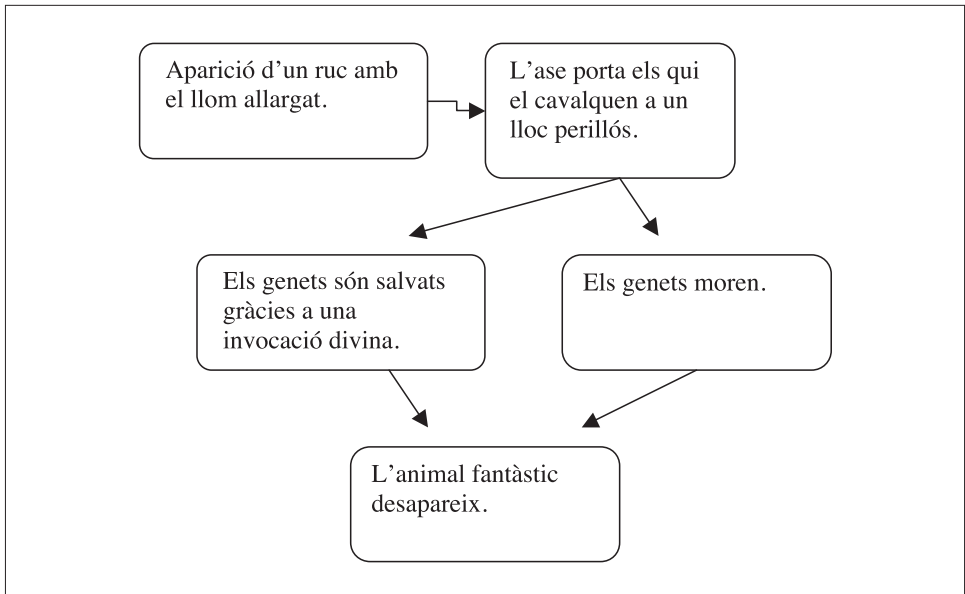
Aparició d'un ruc amb el llom allargat.

L'ase porta els qui el cavalquen a un lloc perillós.

Els genets són salvats gràcies a una invocació divina.

Els genets moren.

L'animal fantàstic desapareix.